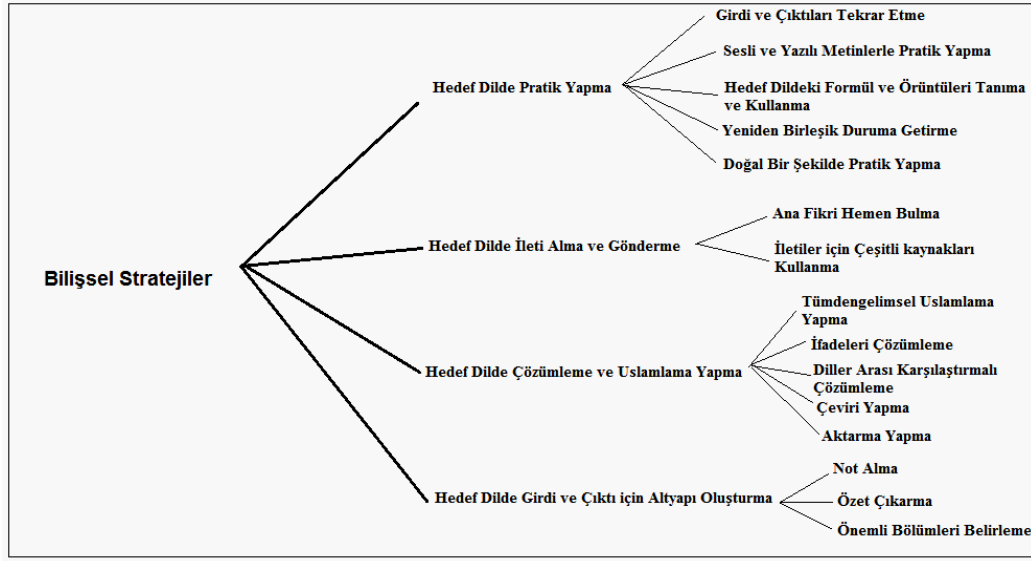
Bilişsel Stratejiler

Hedef Dilde Pratik Yapma

Girdi ve Çıktıları Tekrar Etme

Sesli ve Yazılı Metinlerle Pratik Yapma

Hedef Dildeki Formül ve Örüntüleri Tanıma ve Kullanma

Yeniden Birleşik Duruma Getirme

Doğal Bir Şekilde Pratik Yapma

Hedef Dilde İleti Alma ve Gönderme

Ana Fikri Hemen Bulma

İletiler için Çeşitli kaynakları Kullanma

Hedef Dilde Çözümleme ve Uslamlama Yapma

Tümdengelimsel Uslamlama Yapma

İfadeleri Çözümleme

Diller Arası Karşılaştırmalı Çözümleme

Çeviri Yapma

Aktarma Yapma

Hedef Dilde Girdi ve Çıktı için Altyapı Oluşturma

Not Alma

Özet Çıkarma

Önemli Bölümleri Belirleme